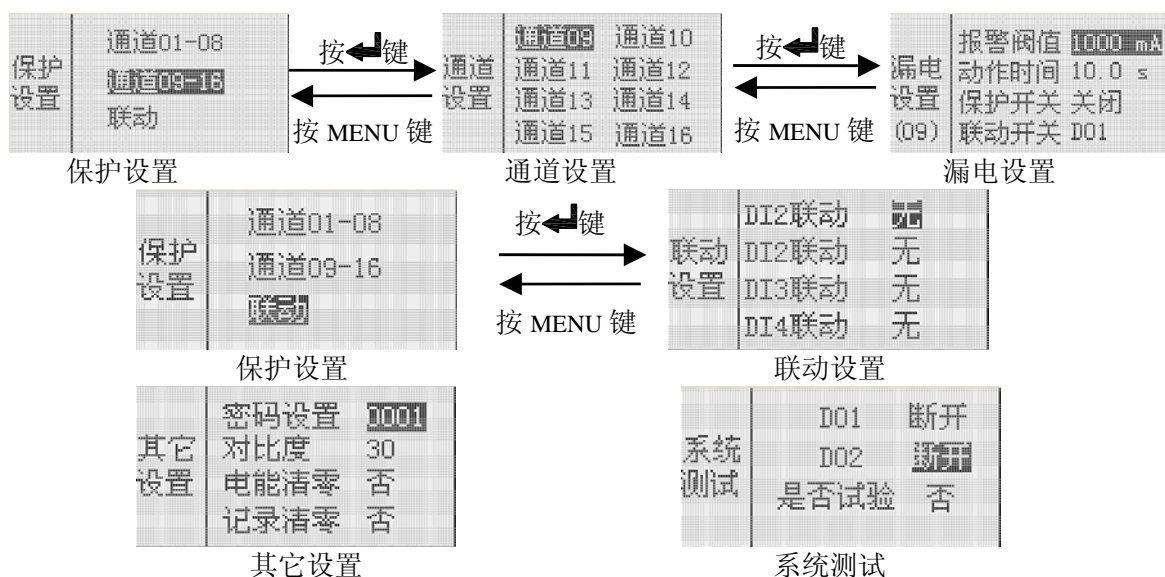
保护设置
通道01-08
通道09-16
联动

按↵键
按 MENU 键

通道设置
通道09 通道10
通道11 通道12
通道13 通道14
通道15 通道16

按↵键
按 MENU 键

漏电设置(09)
报警阈值 1000 mA
动作时间 10.0 s
保护开关 关闭
联动开关 D01

保护设置　　通道设置　　漏电设置

保护设置
通道01-08
通道09-16
联动

按↵键
按 MENU 键

联动设置
DI2联动 无
DI2联动 无
DI3联动 无
DI4联动 无

保护设置　　联动设置

其它设置
密码设置 0001
对比度 30
电能清零 否
记录清零 否

系统测试
D01 断开
D02 断开
是否试验 否

其它设置　　系统测试